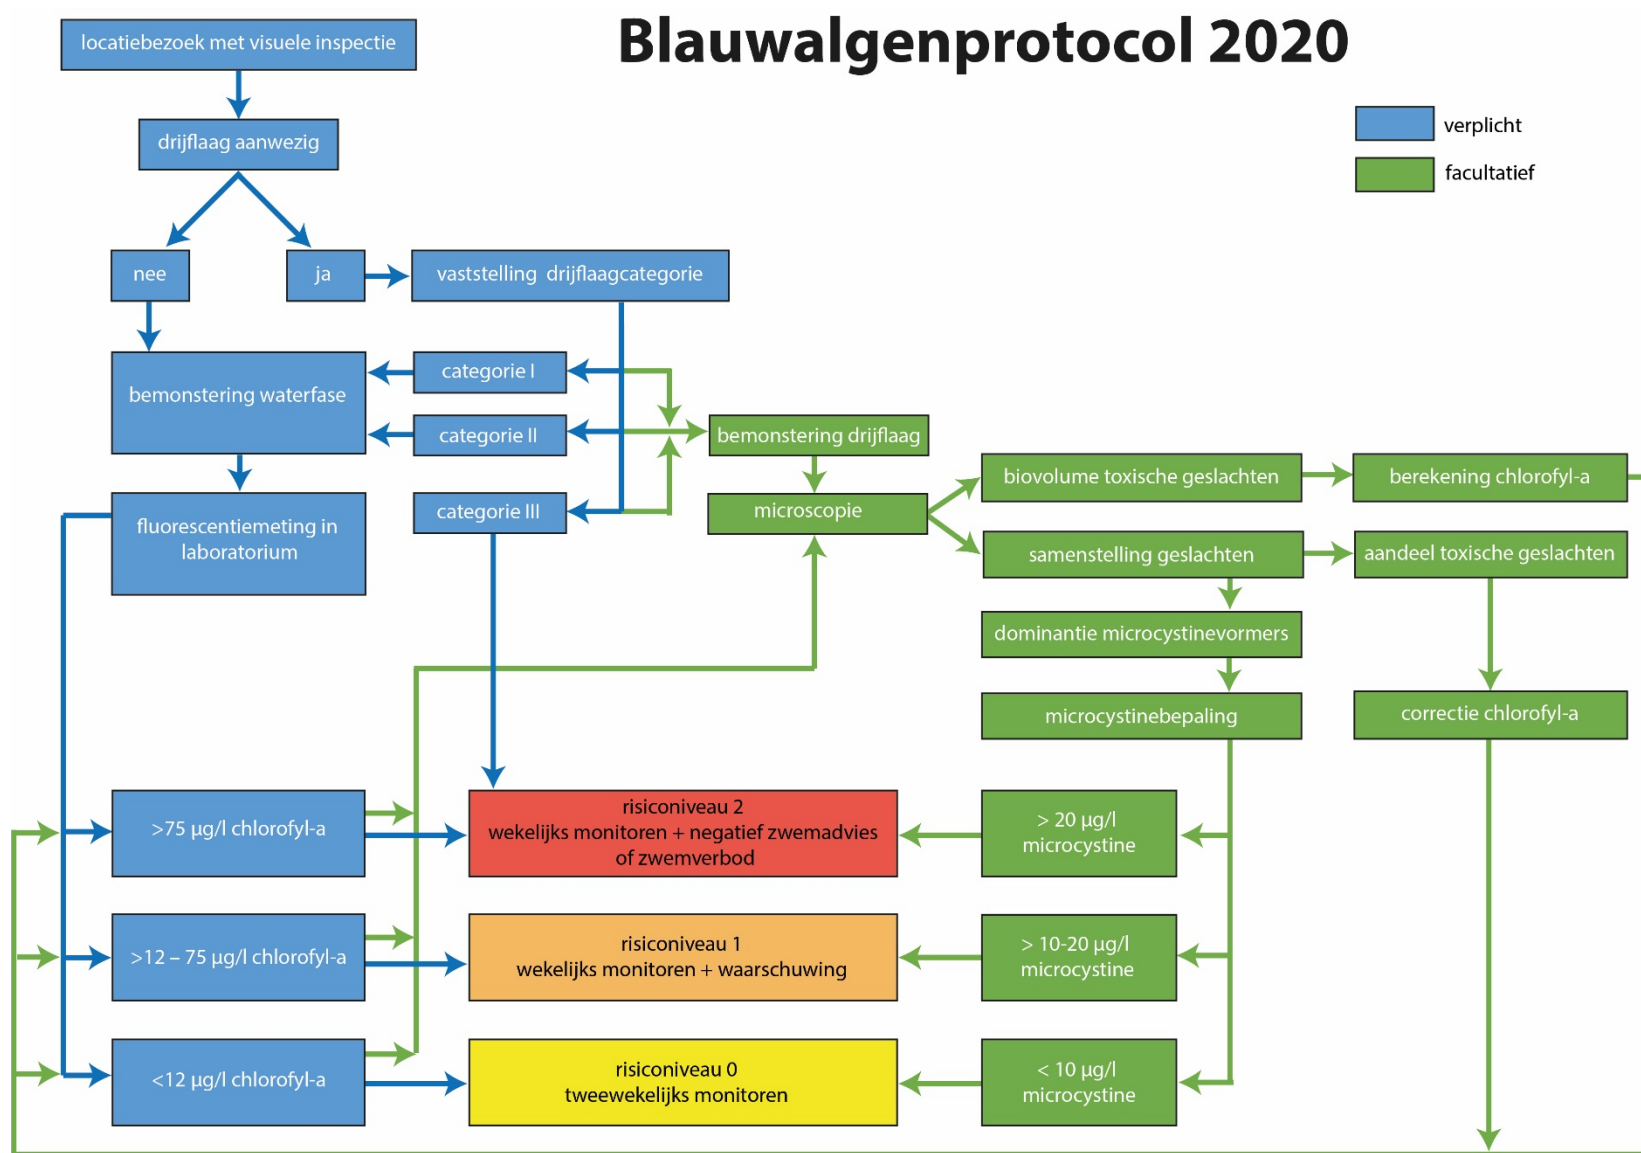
Blauwalgenprotocol 2020

verplicht

facultatief

locatiebezoek met visuele inspectie

drijflaag aanwezig

nee

ja

vaststelling drijflaagcategorie

bemonstering waterfase

categorie I

categorie II

categorie III

bemonstering drijflaag

microscopie

fluorescentiemeting in laboratorium

biovolume toxische geslachten

berekening chlorofyl-a

samenstelling geslachten

aandeel toxische geslachten

dominantie microcystinevormers

microcystinebepaling

correctie chlorofyl-a

>75 µg/l chlorofyl-a

risiconiveau 2
wekelijks monitoren + negatief zwemadvies of zwemverbod

> 20 µg/l microcystine

>12 – 75 µg/l chlorofyl-a

risiconiveau 1
wekelijks monitoren + waarschuwing

> 10-20 µg/l microcystine

<12 µg/l chlorofyl-a

risiconiveau 0
tweewekelijks monitoren

< 10 µg/l microcystine